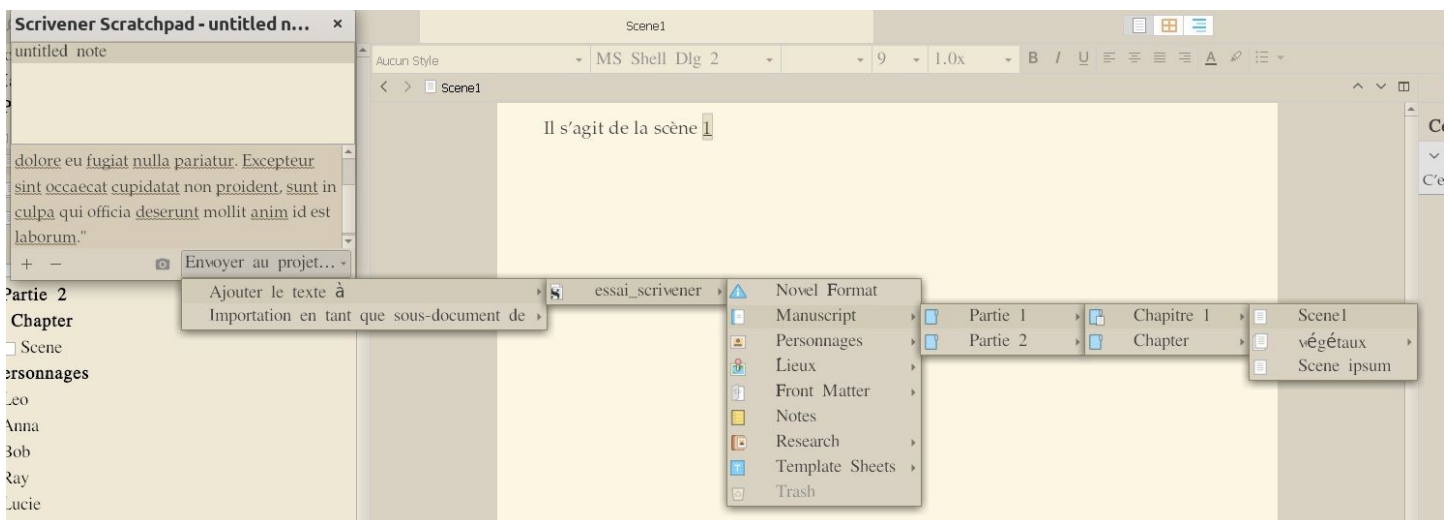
Scrivener Scratchpad - untitled n... ×
untitled note

dolore eu fugiat nulla pariatur. Excepteur sint occaecat cupidatat non proident, sunt in culpa qui officia deserunt mollit anim id est laborum."

+ − Envoyer au projet...

Partie 2
Chapter
Scene
ersonnages
Leo
Anna
Bob
Ray
Lucie

Scene1

Aucun Style MS Shell Dlg 2 9 1.0x B I U A

< > Scene1

Il s'agit de la scène 1

Ajouter le texte à
Importation en tant que sous-document de

essai_scrivener

Novel Format
Manuscript
Personnages
Lieux
Front Matter
Notes
Research
Template Sheets
Trash

Partie 1
Partie 2

Chapitre 1
Chapter

Scene1
végétaux
Scene ipsum

Co
C'e